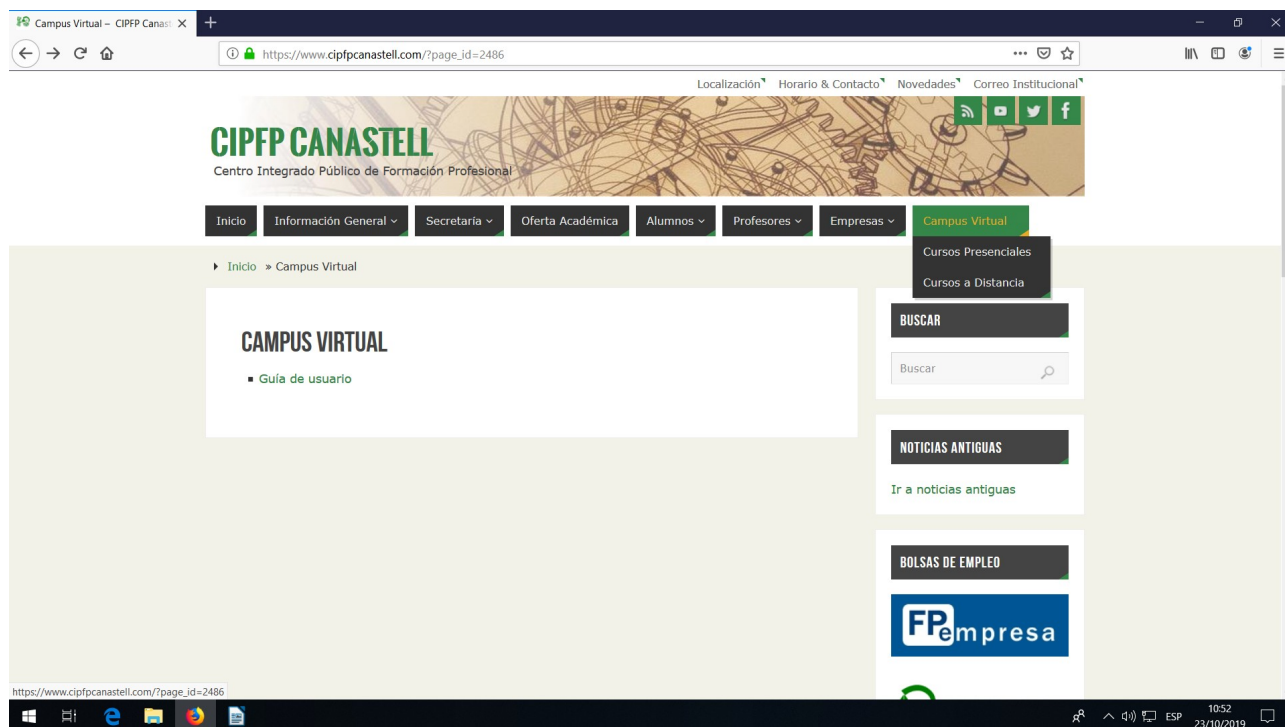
Campus Virtual – CIPFP Canast ×
+
https://www.cipfpcanastell.com/?page_id=2486
Localización Horario & Contacto Novedades Correo Institucional
CIPFP CANASTELL
Centro Integrado Público de Formación Profesional
Inicio Información General Secretaría Oferta Académica Alumnos Profesores Empresas Campus Virtual
Cursos Presenciales
Cursos a Distancia
Inicio » Campus Virtual
CAMPUS VIRTUAL
Guía de usuario
BUSCAR
Buscar
NOTICIAS ANTIGUAS
Ir a noticias antiguas
BOLSAS DE EMPLEO
FPempresa
https://www.cipfpcanastell.com/?page_id=2486
ESP 10:52 23/10/2019